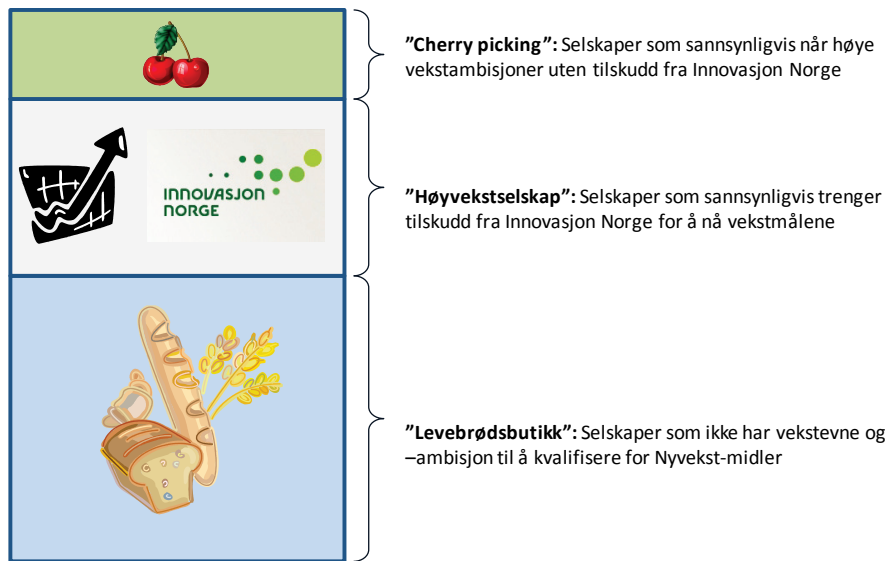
INNOVASJON NORGE

**”Cherry picking”:** Selskaper som sannsynligvis når høye vekstambisjoner uten tilskudd fra Innovasjon Norge

**”Høyvekstselskap”:** Selskaper som sannsynligvis trenger tilskudd fra Innovasjon Norge for å nå vekstmålene

**”Levebrødsbutikk”:** Selskaper som ikke har vekstevne og –ambisjon til å kvalifisere for Nyvekst-midler